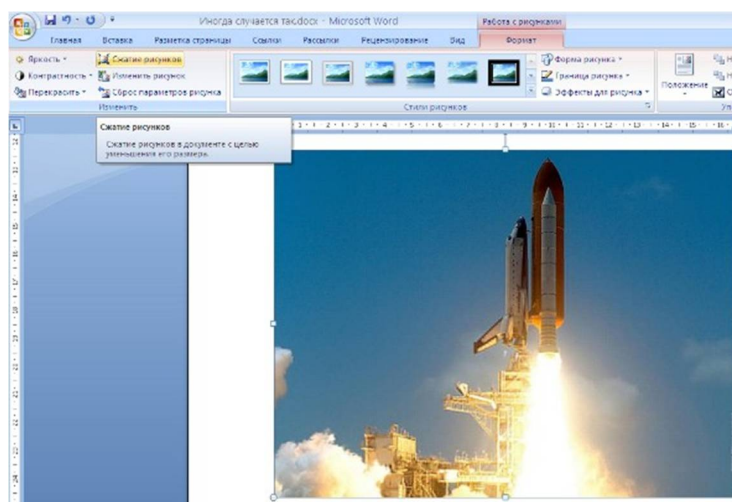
Иногда случается так.docx - Microsoft Word

Работа с рисунками

Главная
Вставка
Разметка страницы
Ссылки
Рассылки
Рецензирование
Вид
Формат

Яркость
Контрастность
Перекрасить
Сжатие рисунков
Изменить рисунок
Сброс параметров рисунка
Изменить

Стили рисунков

Форма рисунка
Граница рисунка
Эффекты для рисунка

Положение

Сжатие рисунков

Сжатие рисунков в документе с целью уменьшения его размера.